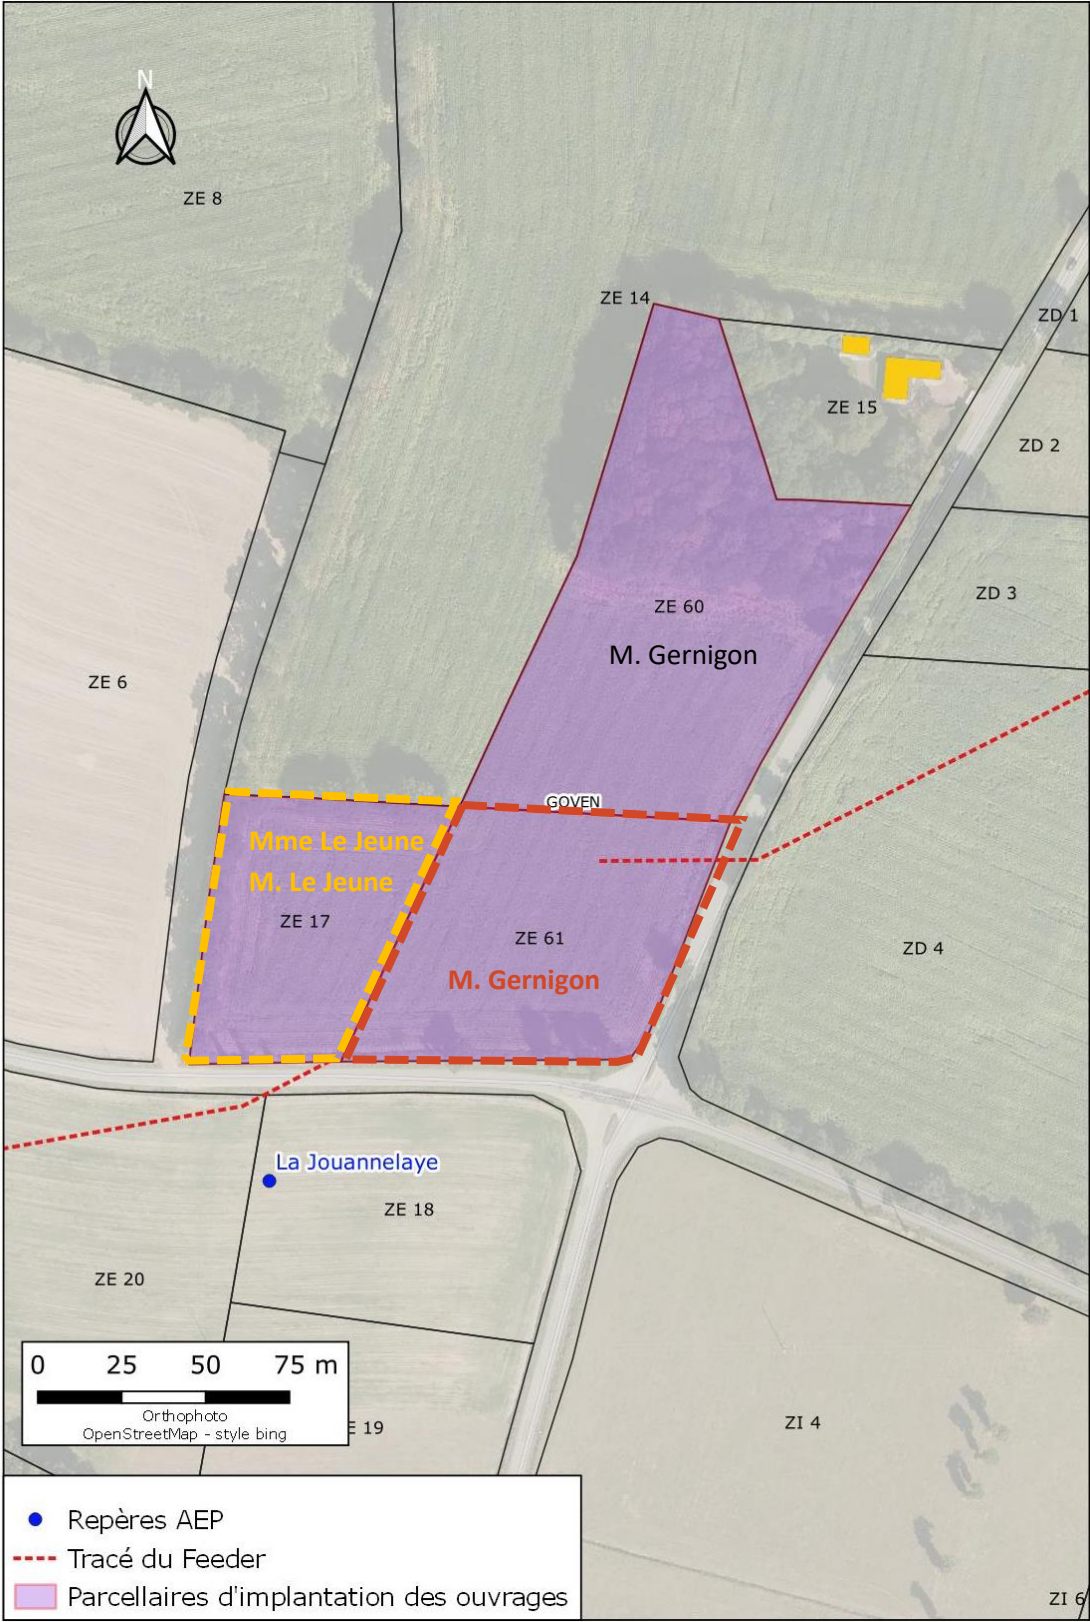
N

ZE 8

ZE 14

ZD 1

ZE 15

ZD 2

ZE 6

ZD 3

ZE 60

M. Gernigon

GOVEN

Mme Le Jeune

M. Le Jeune

ZE 17

ZE 61

M. Gernigon

ZD 4

La Jouannelaye

ZE 18

ZE 20

0 25 50 75 m

Orthophoto
OpenStreetMap - style bing

E 19

ZI 4

● Repères AEP
Tracé du Feeder
Parcellaires d'implantation des ouvrages

ZI 6